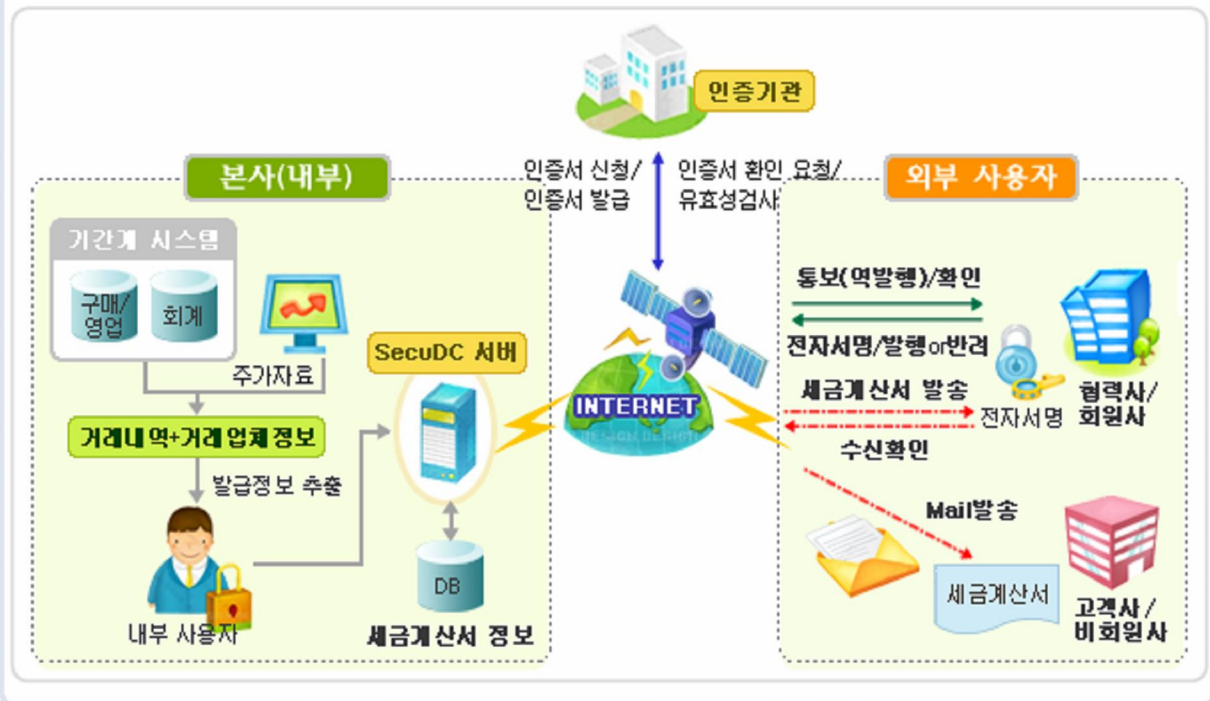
인증기관

인증서 신청/
인증서 발급

인증서 확인 요청/
유효성검사

본사(내부)

기간계 시스템

구매/
영업

회계

주가자료

거래내역+거래업체정보

발급정보 추출

내부 사용자

SecuDC 서버

DB

세금계산서 정보

INTERNET

외부 사용자

통보(역발행)/확인

전자서명/발행or반려

세금계산서 발송

전자서명

수신확인

협력사/
회원사

Mail발송

세금계산서

고객사 /
비회원사